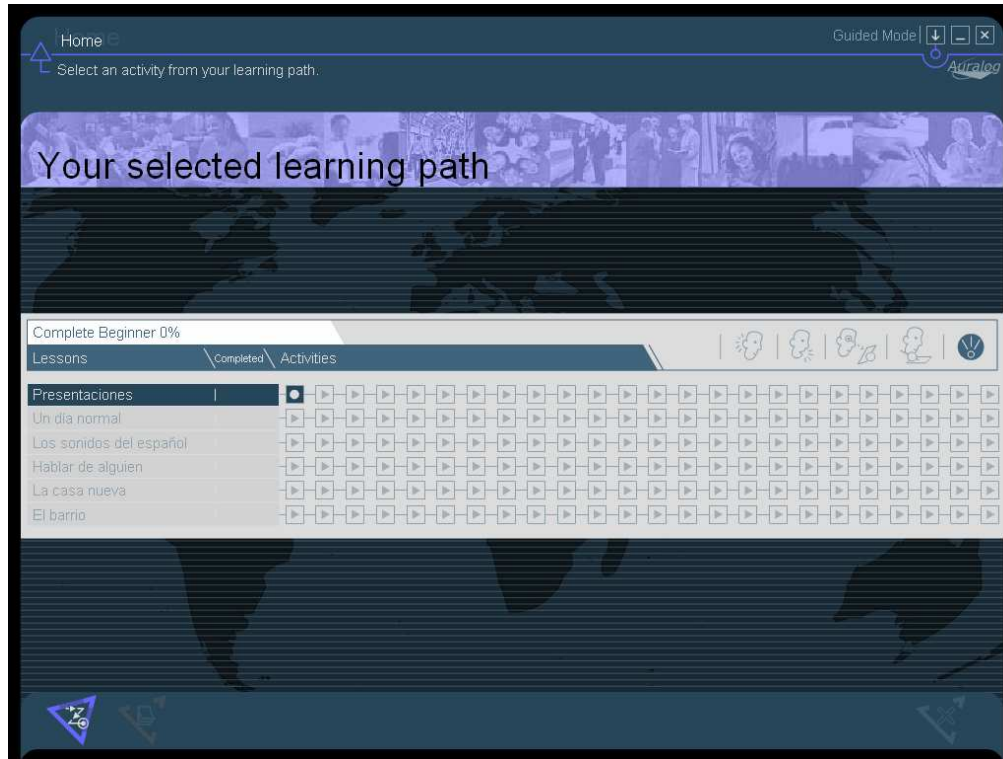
Home

Select an activity from your learning path.

Guided Mode

Auralog

Your selected learning path

Complete Beginner 0%

Lessons

Completed

Activities

Presentaciones

Un día normal

Los sonidos del español

Hablar de alguien

La casa nueva

El barrio